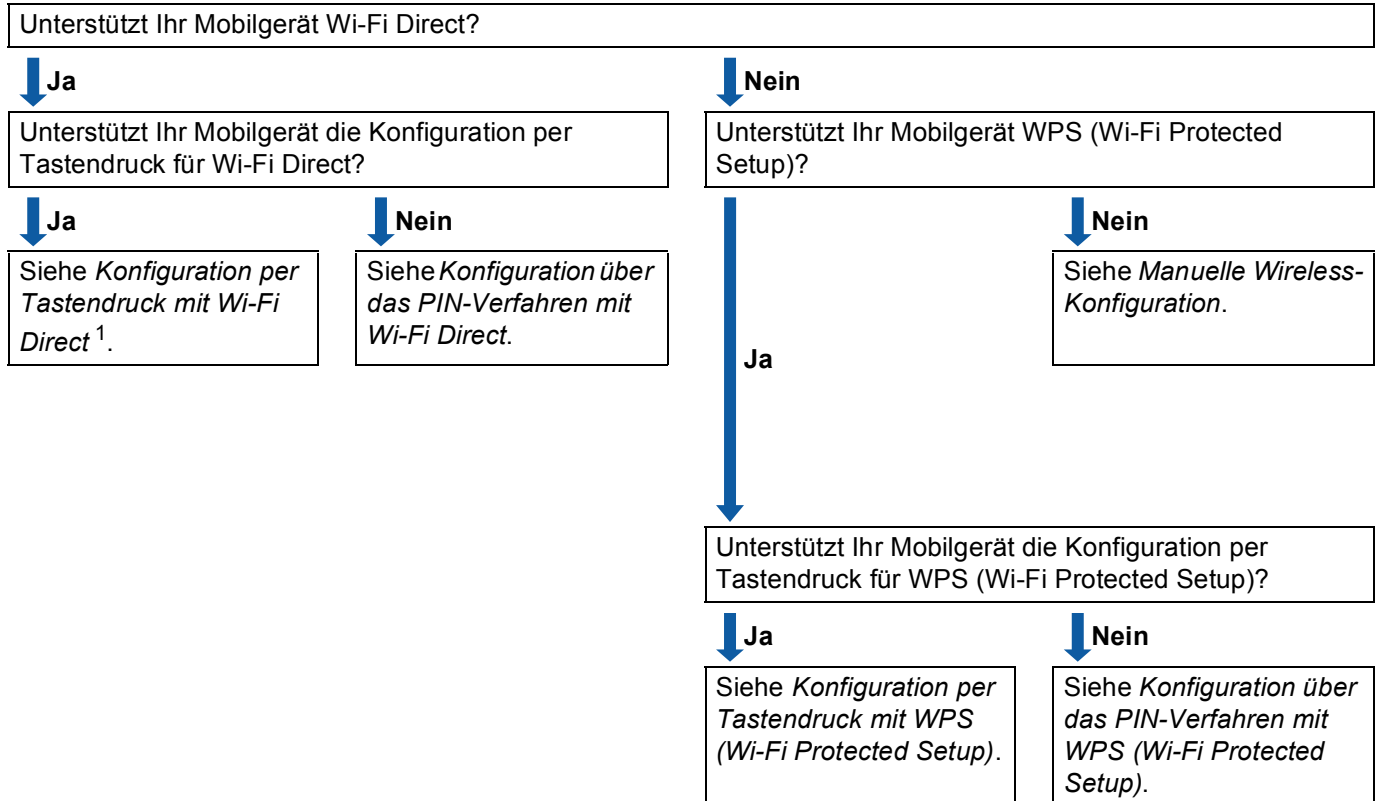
Unterstützt Ihr Mobilgerät Wi-Fi Direct?

Ja

Unterstützt Ihr Mobilgerät die Konfiguration per Tastendruck für Wi-Fi Direct?

Ja

Siehe *Konfiguration per Tastendruck mit Wi-Fi Direct* $^1$.

Nein

Siehe *Konfiguration über das PIN-Verfahren mit Wi-Fi Direct*.

Nein

Unterstützt Ihr Mobilgerät WPS (Wi-Fi Protected Setup)?

Nein

Siehe *Manuelle Wireless-Konfiguration*.

Ja

Unterstützt Ihr Mobilgerät die Konfiguration per Tastendruck für WPS (Wi-Fi Protected Setup)?

Ja

Siehe *Konfiguration per Tastendruck mit WPS (Wi-Fi Protected Setup)*.

Nein

Siehe *Konfiguration über das PIN-Verfahren mit WPS (Wi-Fi Protected Setup)*.